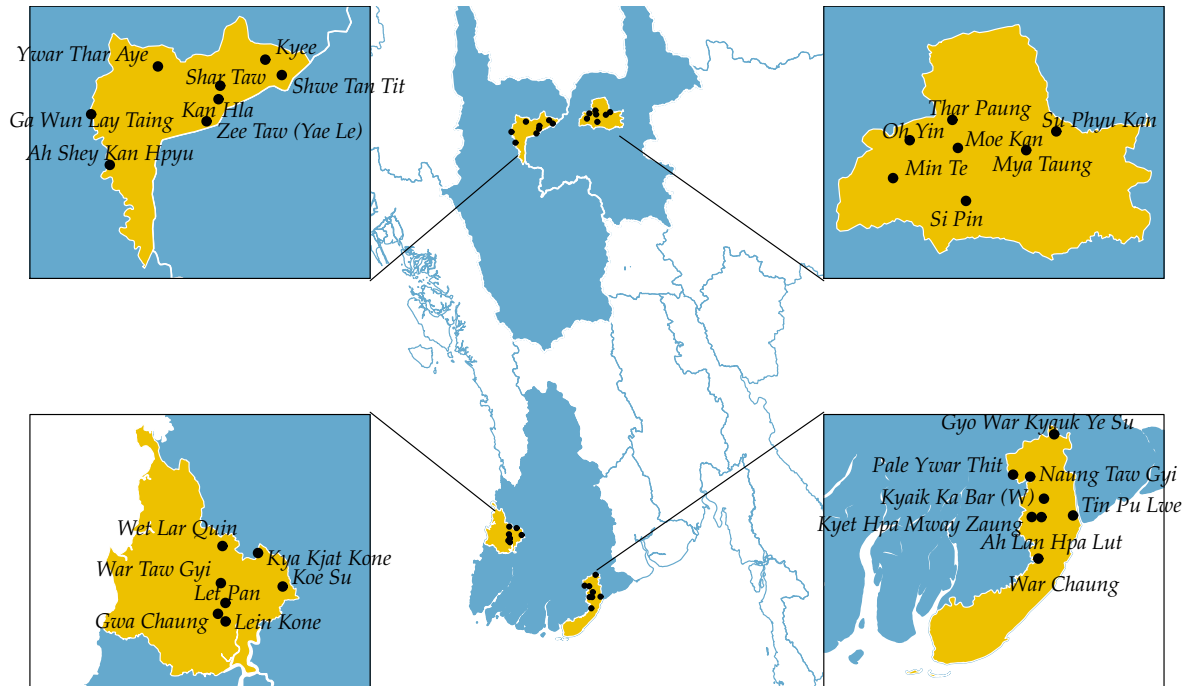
Ywar Thar Aye
Kyee
Shar Taw
Shwe Tan Tit
Kan Hla
Ga Wun Lay Taing
Zee Taw (Yae Le)
Ah Shey Kan Hpyu

Thar Paung
Oh Yin
Su Phyu Kan
Moe Kan
Mya Taung
Min Te
Si Pin

Wet Lar Quin
Kya Kjat Kone
War Taw Gyi
Koe Su
Let Pan
Gwa Chaung
Lein Kone

Gyo War Kyauk Ye Su
Pale Ywar Thit
Naung Taw Gyi
Kyaik Ka Bar (W)
Tin Pu Lwe
Kyet Hpa Mway Zaung
Ah Lan Hpa Lut
War Chaung